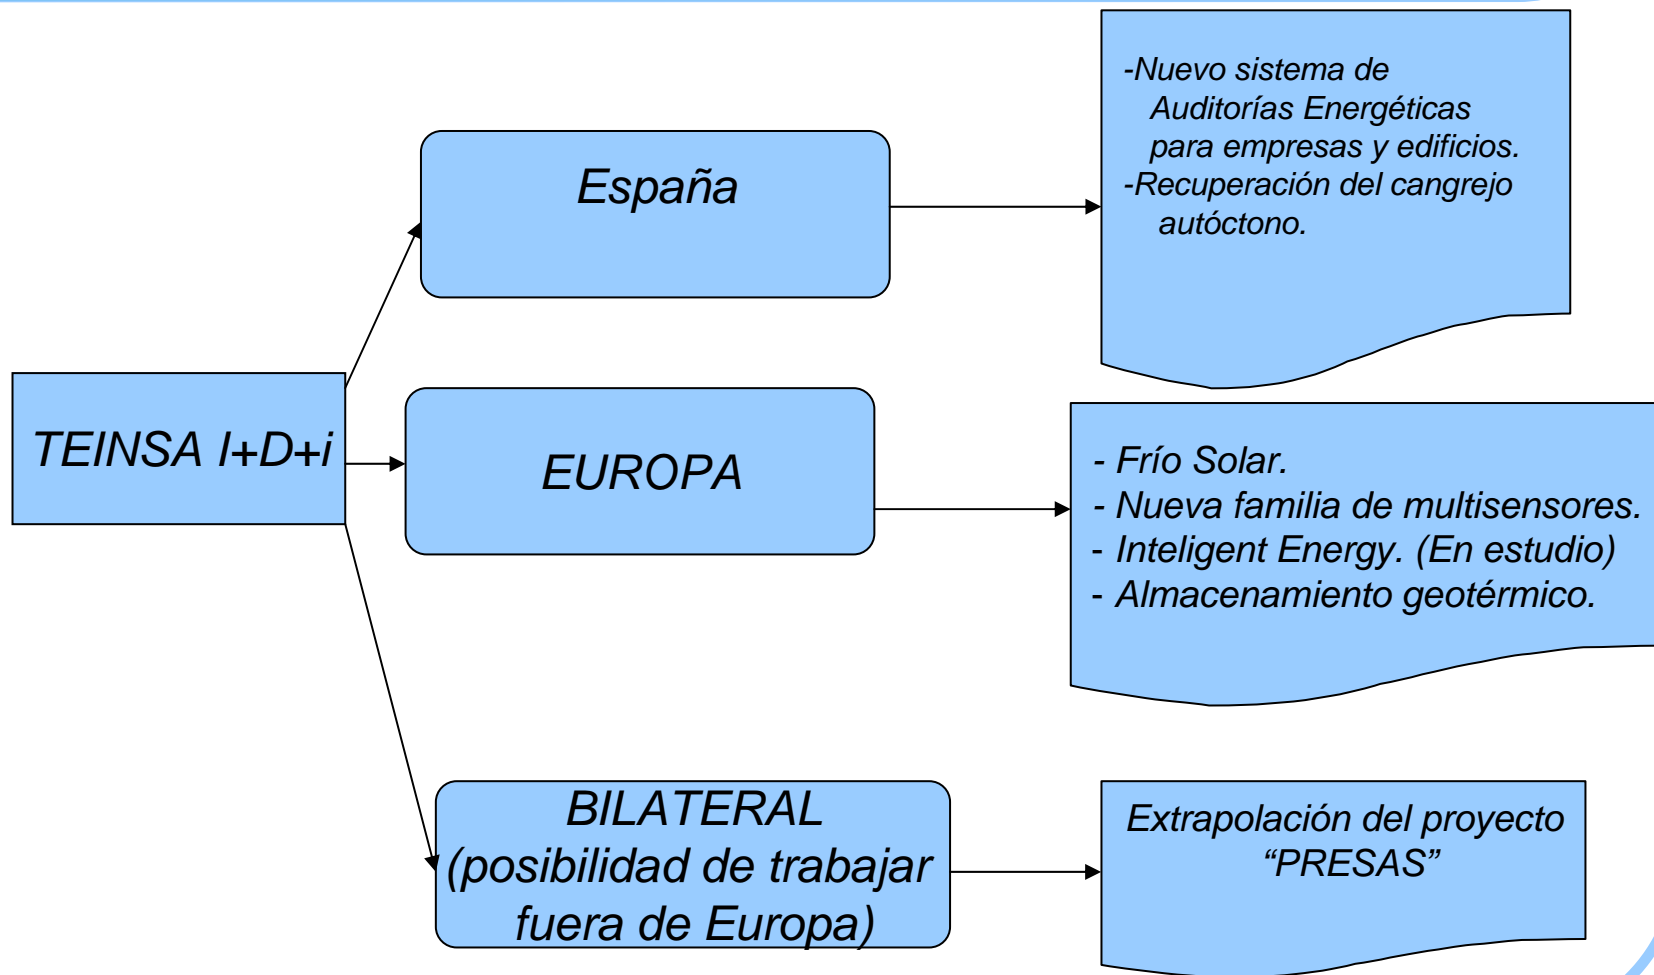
TEINSA I+D+i

España

-Nuevo sistema de Auditorías Energéticas para empresas y edificios.
-Recuperación del cangrejo autóctono.

EUROPA

- Frío Solar.
- Nueva familia de multisensores.
- Inteligent Energy. (En estudio)
- Almacenamiento geotérmico.

BILATERAL (posibilidad de trabajar fuera de Europa)

Extrapolación del proyecto “PRESAS”